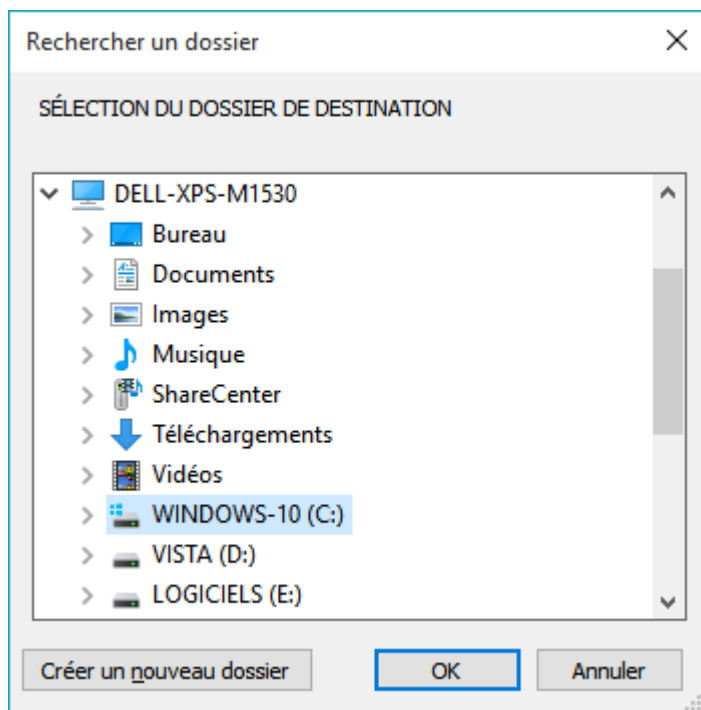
Rechercher un dossier

SÉLECTION DU DOSSIER DE DESTINATION

DELL-XPS-M1530
Bureau
Documents
Images
Musique
ShareCenter
Téléchargements
Vidéos
WINDOWS-10 (C:)
VISTA (D:)
LOGICIELS (E:)

Créer un nouveau dossier
OK
Annuler